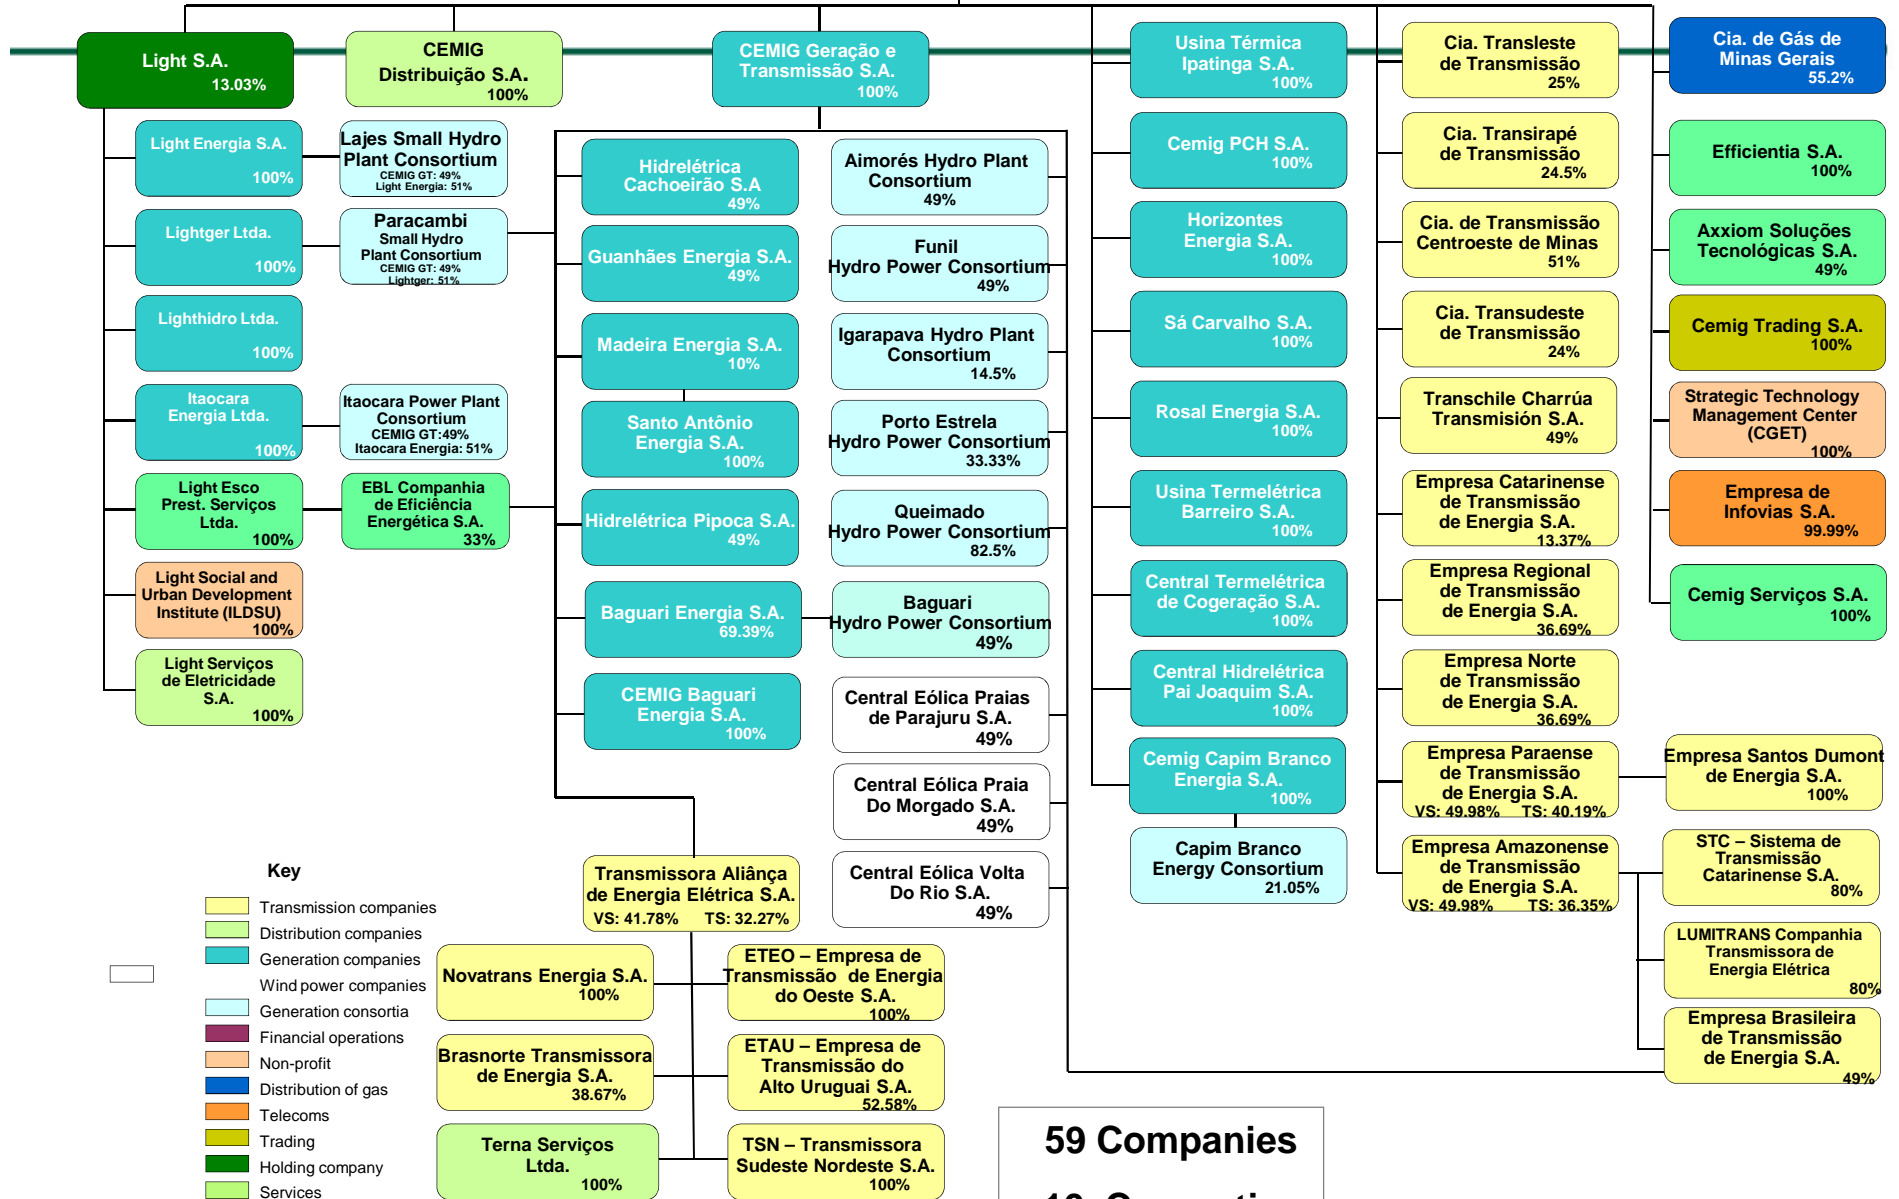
Light S.A.
13.03%

CEMIG Distribuição S.A.
100%

CEMIG Geração e Transmissão S.A.
100%

Usina Térmica Ipatinga S.A.
100%

Cia. Transleste de Transmissão
25%

Cia. de Gás de Minas Gerais
55.2%

Light Energia S.A.
100%

Lajes Small Hydro Plant Consortium
CEMIG GT: 49%
Light Energia: 51%

Hidrelétrica Cachoeirão S.A
49%

Aimorés Hydro Plant Consortium
49%

Cemig PCH S.A.
100%

Cia. Transirapé de Transmissão
24.5%

Efficientia S.A.
100%

Lightger Ltda.
100%

Paracambi Small Hydro Plant Consortium
CEMIG GT: 49%
Lightger: 51%

Guanhães Energia S.A.
49%

Funil Hydro Power Consortium
49%

Horizontes Energia S.A.
100%

Cia. de Transmissão Centroeste de Minas
51%

Axxiom Soluções Tecnológicas S.A.
49%

Lighthidro Ltda.
100%

Madeira Energia S.A.
10%

Igarapava Hydro Plant Consortium
14.5%

Sá Carvalho S.A.
100%

Cia. Transudeste de Transmissão
24%

Cemig Trading S.A.
100%

Itaocara Energia Ltda.
100%

Itaocara Power Plant Consortium
CEMIG GT:49%
Itaocara Energia: 51%

Santo Antônio Energia S.A.
100%

Porto Estrela Hydro Power Consortium
33.33%

Rosal Energia S.A.
100%

Transchile Charrúa Transmisión S.A.
49%

Strategic Technology Management Center (CGET)
100%

Light Esco Prest. Serviços Ltda.
100%

EBL Companhia de Eficiência Energética S.A.
33%

Hidrelétrica Pipoca S.A.
49%

Queimado Hydro Power Consortium
82.5%

Usina Termelétrica Barreiro S.A.
100%

Empresa Catarinense de Transmissão de Energia S.A.
13.37%

Empresa de Infovias S.A.
99.99%

Light Social and Urban Development Institute (ILDSU)
100%

Baguari Energia S.A.
69.39%

Baguari Hydro Power Consortium
49%

Central Termelétrica de Cogeração S.A.
100%

Empresa Regional de Transmissão de Energia S.A.
36.69%

Cemig Serviços S.A.
100%

Light Serviços de Eletricidade S.A.
100%

CEMIG Baguari Energia S.A.
100%

Central Eólica Praias de Parajuru S.A.
49%

Central Hidrelétrica Pai Joaquim S.A.
100%

Empresa Norte de Transmissão de Energia S.A.
36.69%

Central Eólica Praia Do Morgado S.A.
49%

Cemig Capim Branco Energia S.A.
100%

Empresa Paraense de Transmissão de Energia S.A.
VS: 49.98% TS: 40.19%

Empresa Santos Dumont de Energia S.A.
100%

Key

Transmissora Aliança de Energia Elétrica S.A.
VS: 41.78% TS: 32.27%

Central Eólica Volta Do Rio S.A.
49%

Capim Branco Energy Consortium
21.05%

Empresa Amazonense de Transmissão de Energia S.A.
VS: 49.98% TS: 36.35%

STC – Sistema de Transmissão Catarinense S.A.
80%

Transmission companies
Distribution companies
Generation companies
Wind power companies
Generation consortia
Financial operations
Non-profit
Distribution of gas
Telecoms
Trading
Holding company
Services

Novatrans Energia S.A.
100%

ETEO – Empresa de Transmissão de Energia do Oeste S.A.
100%

LUMITRANS Companhia Transmissora de Energia Elétrica
80%

Brasnorte Transmissora de Energia S.A.
38.67%

ETAU – Empresa de Transmissão do Alto Uruguai S.A.
52.58%

Empresa Brasileira de Transmissão de Energia S.A.
49%

Terna Serviços Ltda.
100%

TSN – Transmissora Sudeste Nordeste S.A.
100%

59 Companies
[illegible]